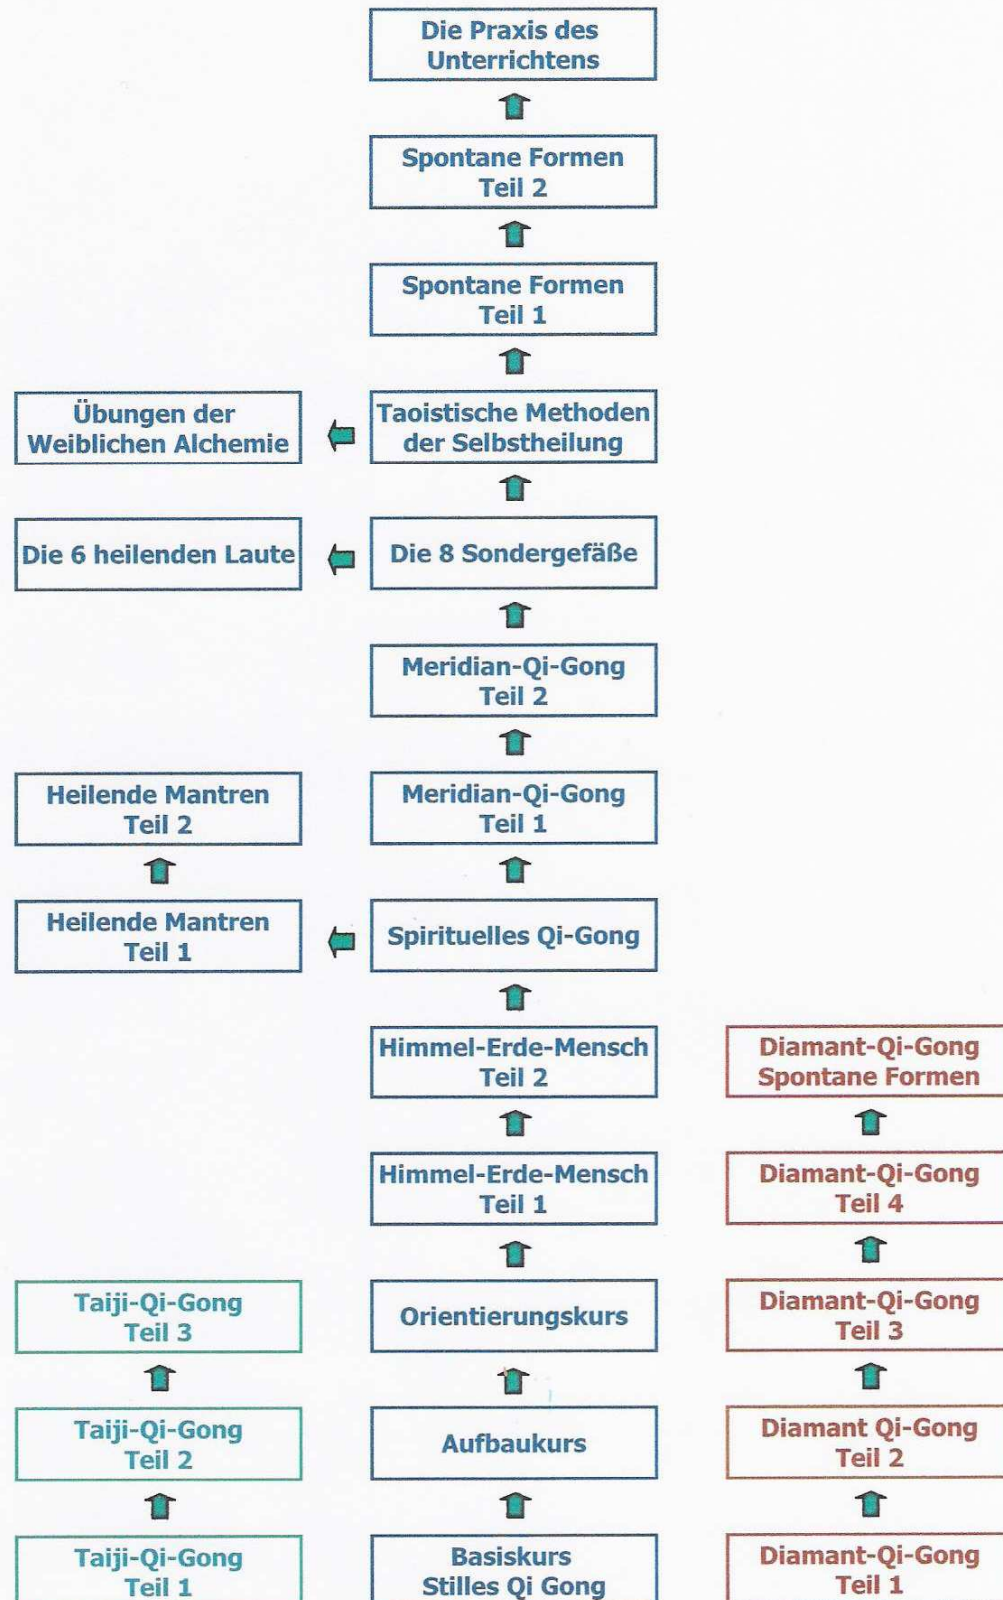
Die Praxis des Unterrichtens

Spontane Formen Teil 2

Spontane Formen Teil 1

Übungen der Weiblichen Alchemie

Taoistische Methoden der Selbstheilung

Die 6 heilenden Laute

Die 8 Sondergefäße

Meridian-Qi-Gong Teil 2

Heilende Mantren Teil 2

Meridian-Qi-Gong Teil 1

Heilende Mantren Teil 1

Spirituelles Qi-Gong

Himmel-Erde-Mensch Teil 2

Diamant-Qi-Gong Spontane Formen

Himmel-Erde-Mensch Teil 1

Diamant-Qi-Gong Teil 4

Taiji-Qi-Gong Teil 3

Orientierungskurs

Diamant-Qi-Gong Teil 3

Taiji-Qi-Gong Teil 2

Aufbaukurs

Diamant Qi-Gong Teil 2

Taiji-Qi-Gong Teil 1

Basiskurs Stilles Qi Gong

Diamant-Qi-Gong Teil 1